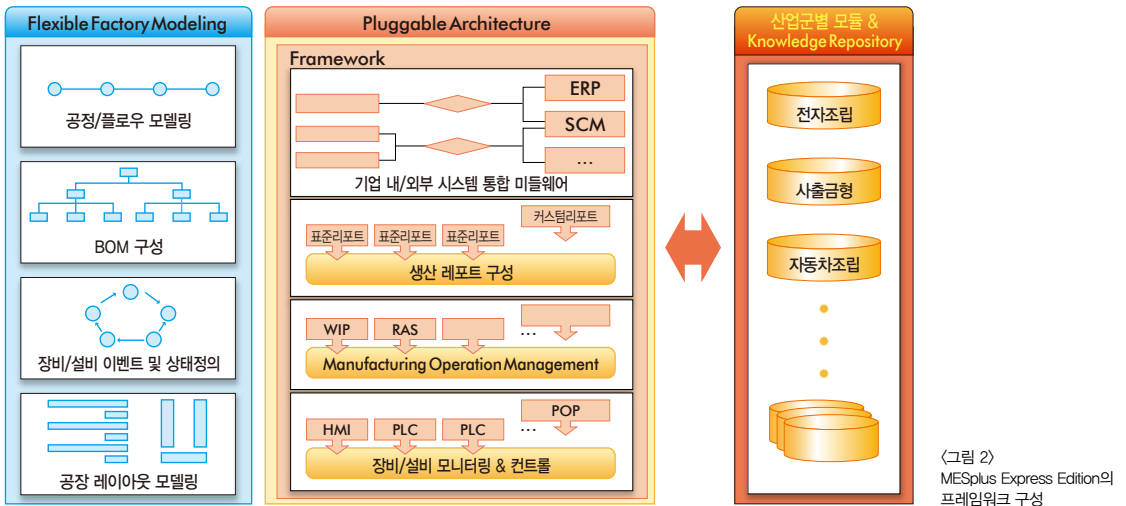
Flexible Factory Modeling

공정/플로우 모델링

BOM 구성

장비/설비 이벤트 및 상태정의

공장 레이아웃 모델링

Pluggable Architecture

Framework

ERP

SCM

...

기업 내/외부 시스템 통합 미들웨어

표준리포트

표준리포트

표준리포트

커스텀리포트

생산 레포트 구성

WIP

RAS

...

Manufacturing Operation Management

HMI

PLC

PLC

...

POP

장비/설비 모니터링 & 컨트롤

산업군별 모듈 &
Knowledge Repository

전자조립

사출금형

자동차조립

〈그림 2〉
MESplus Express Edition의 프레임워크 구성